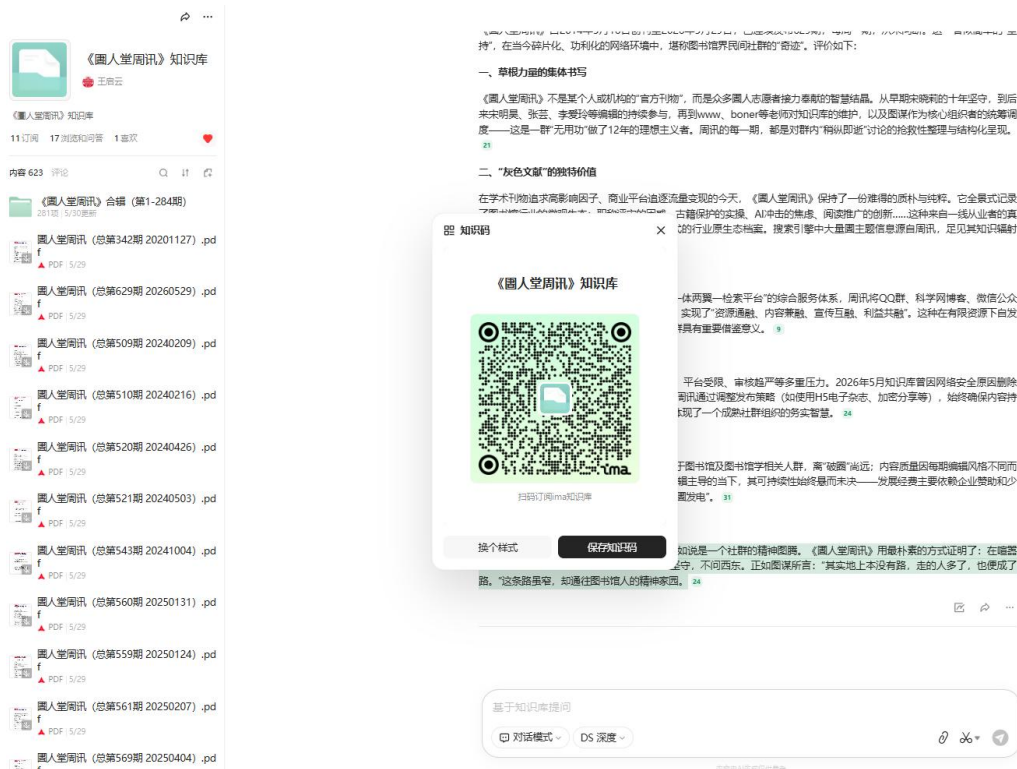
《圕人堂周讯》知识库
王启云
《圕人堂周讯》知识库
11 订阅 17 浏览和问答 1 喜欢
内容 623 评论
《圕人堂周讯》合辑（第1-284期）
281项 | 5/30更新
圕人堂周讯（总第342期 20201127）.pdf
PDF | 5/29
圕人堂周讯（总第629期 20260529）.pdf
PDF | 5/29
圕人堂周讯（总第509期 20240209）.pdf
PDF | 5/29
圕人堂周讯（总第510期 20240216）.pdf
PDF | 5/29
圕人堂周讯（总第520期 20240426）.pdf
PDF | 5/29
圕人堂周讯（总第521期 20240503）.pdf
PDF | 5/29
圕人堂周讯（总第543期 20241004）.pdf
PDF | 5/29
圕人堂周讯（总第560期 20250131）.pdf
PDF | 5/29
圕人堂周讯（总第559期 20250124）.pdf
PDF | 5/29
圕人堂周讯（总第561期 20250207）.pdf
PDF | 5/29
圕人堂周讯（总第569期 20250404）.pdf

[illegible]持"，在当今碎片化、功利化的网络环境中，堪称图书馆界民间社群的"奇迹"。评价如下：

一、草根力量的集体书写

《圕人堂周讯》不是某个人或机构的"官方刊物"，而是众多圕人志愿者接力奉献的智慧结晶。从早期宋晓莉的十年坚守，到后来宋明昊、张芸、李爱玲等编辑的持续参与，再到www、boner等老师对知识库的维护，以及图谋作为核心组织者的统筹调度——这是一群"无用功"做了12年的理想主义者。周讯的每一期，都是对群内"稍纵即逝"讨论的抢救性整理与结构化呈现。21

二、"灰色文献"的独特价值

在学术刊物追求高影响因子、商业平台追逐流量变现的今天，《圕人堂周讯》保持了一份难得的质朴与纯粹。它全景式记录了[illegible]古籍保护的实操、AI冲击的焦虑、阅读推广的创新……这种来自一线从业者的真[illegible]的行业原生态档案。搜索引擎中大量圕主题信息源自周讯，足见其知识辐射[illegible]

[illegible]一体两翼一检索平台"的综合服务体系，周讯将QQ群、科学网博客、微信公众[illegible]实现了"资源通融、内容兼融、宣传互融、和益共融"。这种在有限资源下自发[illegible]群具有重要借鉴意义。9

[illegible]平台受限、审核趋严等多重压力。2026年5月知识库曾因网络安全原因删除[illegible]周讯通过调整发布策略（如使用H5电子杂志、加密分享等），始终确保内容持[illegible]体现了一个成熟社群组织的务实智慧。24

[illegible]于图书馆及图书馆学相关人群，离"破圈"尚远；内容质量因每期编辑风格不同而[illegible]辑主导的当下，其可持续性始终是悬而未决——发展经费主要依赖企业赞助和少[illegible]圈发电"。31

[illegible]如说是一个社群的精神图腾。《圕人堂周讯》用最朴素的方式证明了：在喧嚣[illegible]坚守，不问西东。正如图谋所言："其实地上本没有路，走的人多了，也便成了路。"这条路虽窄，却通往图书馆人的精神家园。24

知识码
《圕人堂周讯》知识库
ima
扫码订阅ima知识库
换个样式
保存知识码

基于知识库提问
对话模式
DS 深度